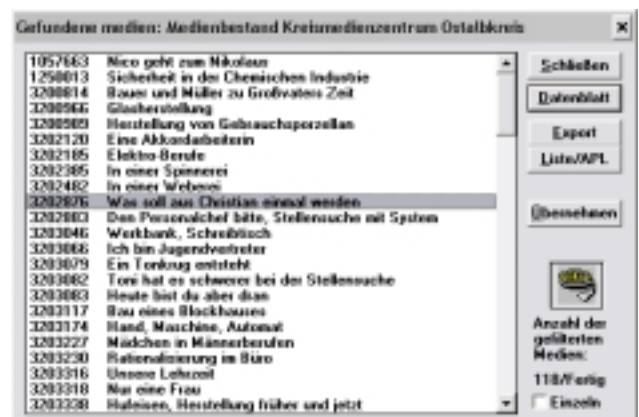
Gefundene medien: Medienbestand Kreismedienzentrum Ostalbkreis

| | |
|---|---|
| 1057663 | Nico geht zum Nikolaus |
| 1258013 | Sicherheit in der Chemischen Industrie |
| 3200814 | Bauer und Müller zu Großvaters Zeit |
| 3200966 | Glasherstellung |
| 3200989 | Herstellung von Gebrauchsporzellan |
| 3202120 | Eine Akkordarbeiterin |
| 3202185 | Elektro-Berufe |
| 3202385 | In einer Spinnerei |
| 3202482 | In einer Weberei |
| 3202676 | Was soll aus Christian einmal werden |
| 3202883 | Den Personalchef bitte, Stellensuche mit System |
| 3203046 | Werkbank, Schreibtisch |
| 3203066 | Ich bin Jugendvertreter |
| 3203079 | Ein Tonkrug entsteht |
| 3203082 | Toni hat es schwerer bei der Stellensuche |
| 3203083 | Heute bist du aber dran |
| 3203117 | Bau eines Blockhauses |
| 3203174 | Hand, Maschine, Automat |
| 3203227 | Mädchen in Männerberufen |
| 3203230 | Rationalisierung im Büro |
| 3203316 | Unsere Lehrzeit |
| 3203318 | Nur eine Frau |
| 3203338 | Hufeisen, Herstellung früher und jetzt |

Schließen
Datenblatt
Export
Liste/APL
Übernehmen

Anzahl der gefilterten Medien:
118/Fertig
Einzeln